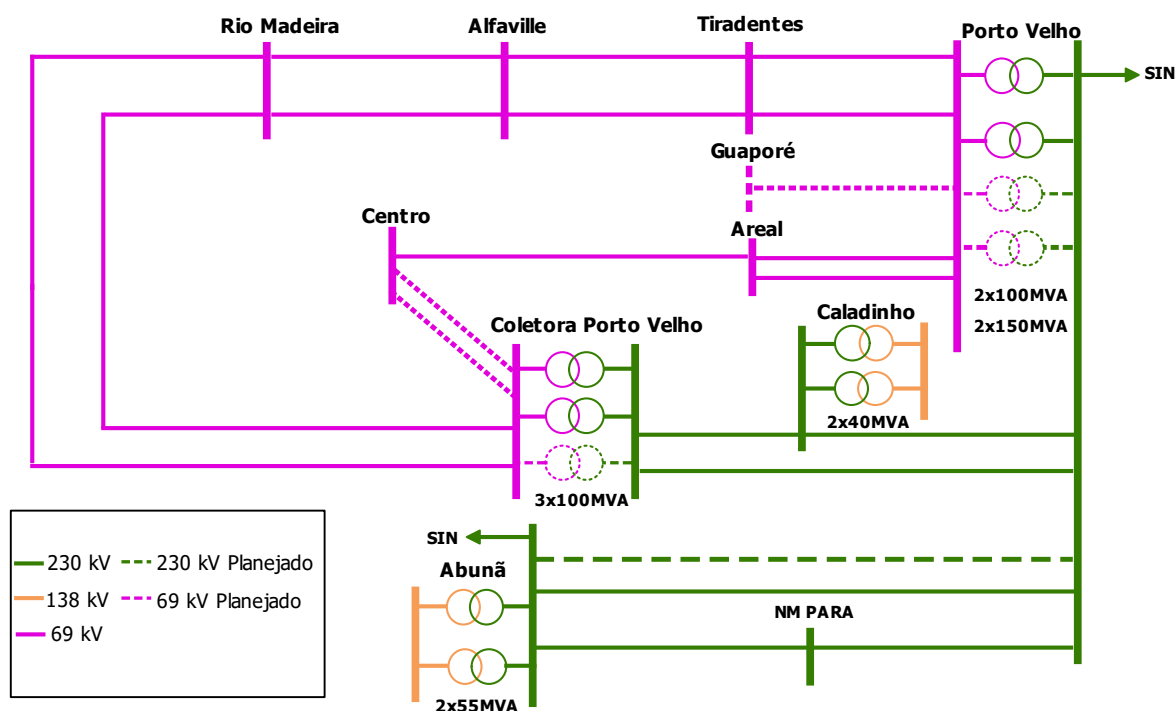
Rio Madeira
Alfaville
Tiradentes
Porto Velho
SIN
Guaporé
Centro
Areal
2x100MVA
2x150MVA
Caladinho
Coletora Porto Velho
2x40MVA
3x100MVA
SIN
Abunã
NM PARA
2x55MVA

230 kV
230 kV Planejado
138 kV
69 kV Planejado
69 kV